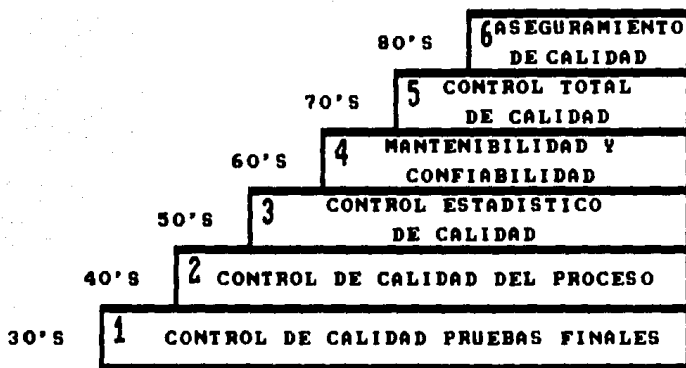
80'S 6 ASEGURAMIENTO DE CALIDAD

70'S 5 CONTROL TOTAL DE CALIDAD

60'S 4 MANTENIBILIDAD Y CONFIABILIDAD

50'S 3 CONTROL ESTADISTICO DE CALIDAD

40'S 2 CONTROL DE CALIDAD DEL PROCESO

30'S 1 CONTROL DE CALIDAD PRUEBAS FINALES